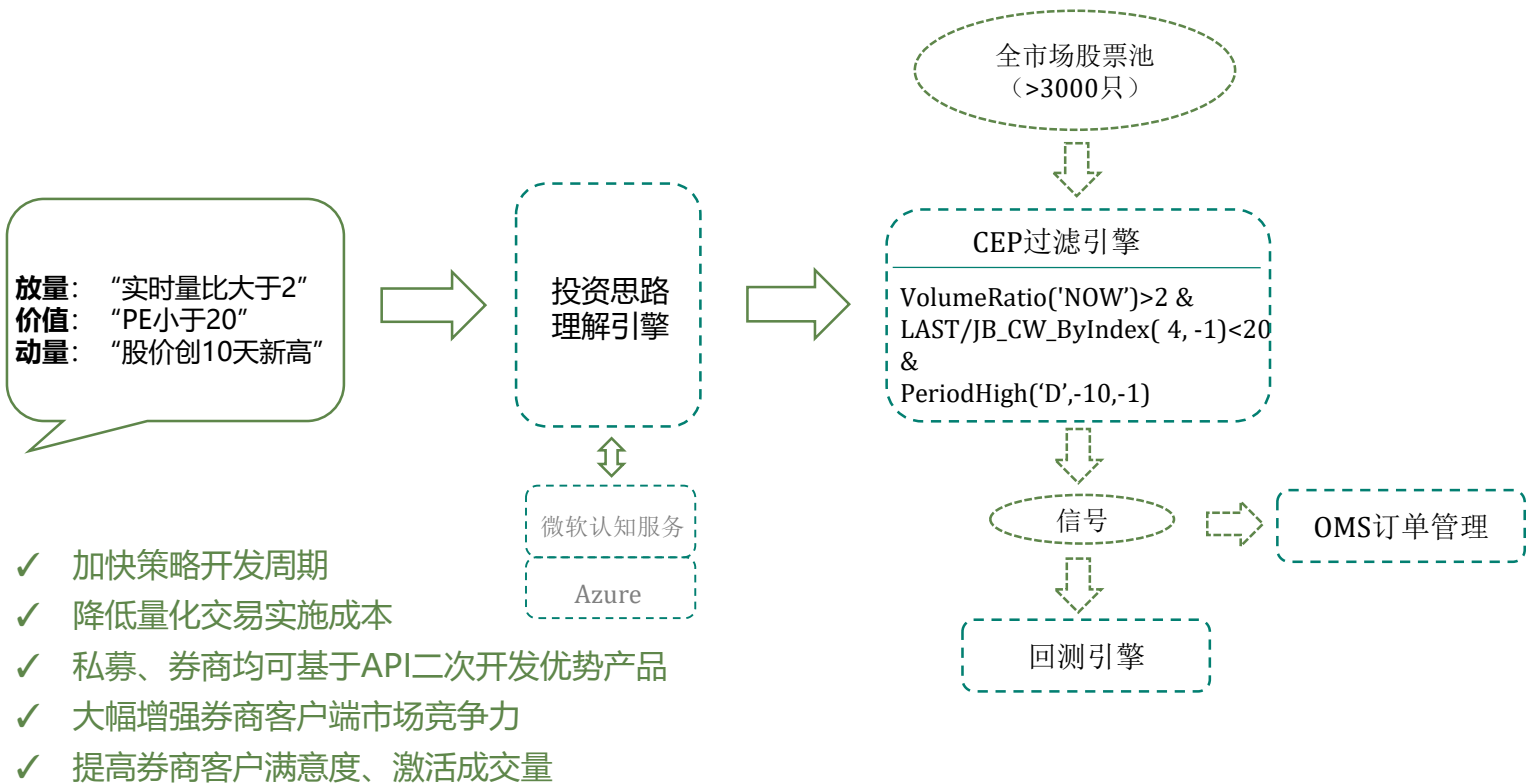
全市场股票池
（>3000只）

放量：“实时量比大于2”
价值：“PE小于20”
动量：“股价创10天新高”

投资思路理解引擎

微软认知服务

Azure

CEP过滤引擎

VolumeRatio('NOW')>2 & LAST/JB_CW_ByIndex( 4, -1)<20 & PeriodHigh(‘D’,-10,-1)

信号

OMS订单管理

回测引擎

✓ 加快策略开发周期
✓ 降低量化交易实施成本
✓ 私募、券商均可基于API二次开发优势产品
✓ 大幅增强券商客户端市场竞争力
✓ 提高券商客户满意度、激活成交量